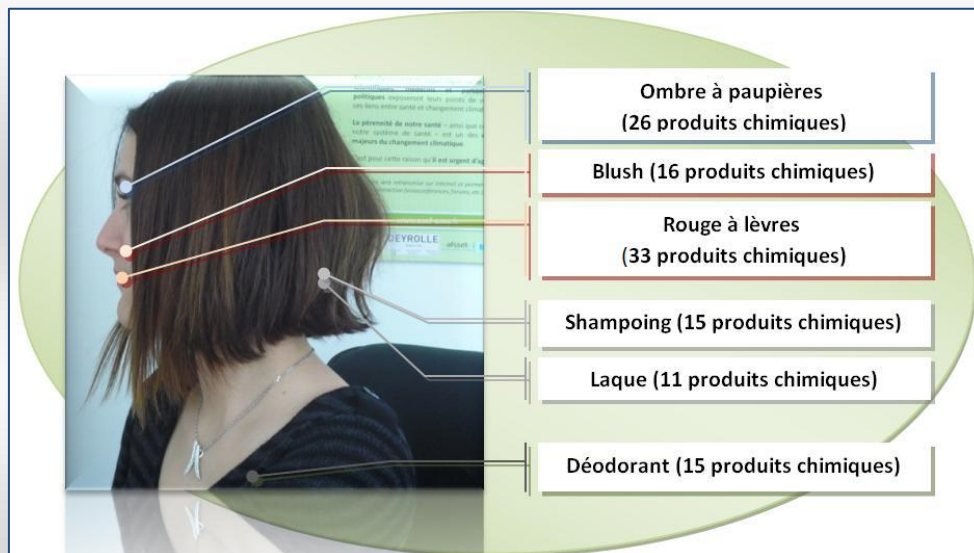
Ombre à paupières
(26 produits chimiques)

Blush (16 produits chimiques)

Rouge à lèvres
(33 produits chimiques)

Shampoing (15 produits chimiques)

Laque (11 produits chimiques)

Déodorant (15 produits chimiques)